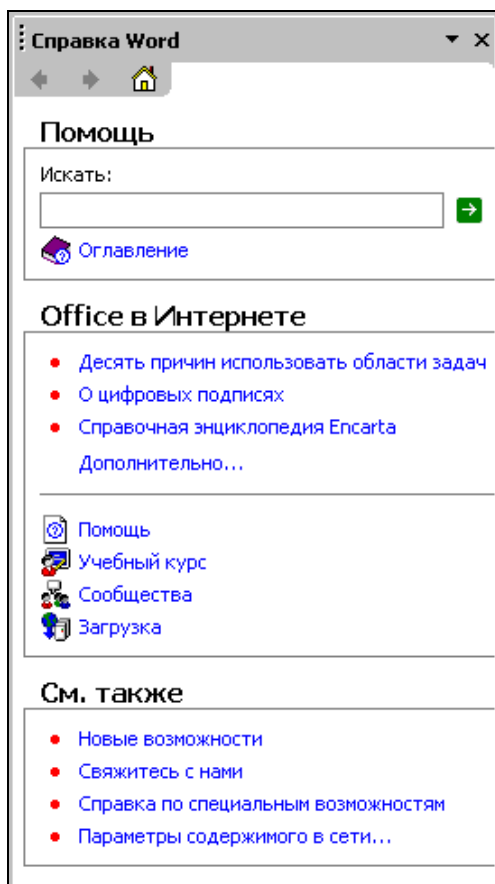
Справка Word

Помощь

Искать:

Оглавление

Office в Интернете

- Десять причин использовать области задач
- О цифровых подписях
- Справочная энциклопедия Encarta

Дополнительно...

Помощь
Учебный курс
Сообщества
Загрузка

См. также

- Новые возможности
- Свяжитесь с нами
- Справка по специальным возможностям
- Параметры содержимого в сети...